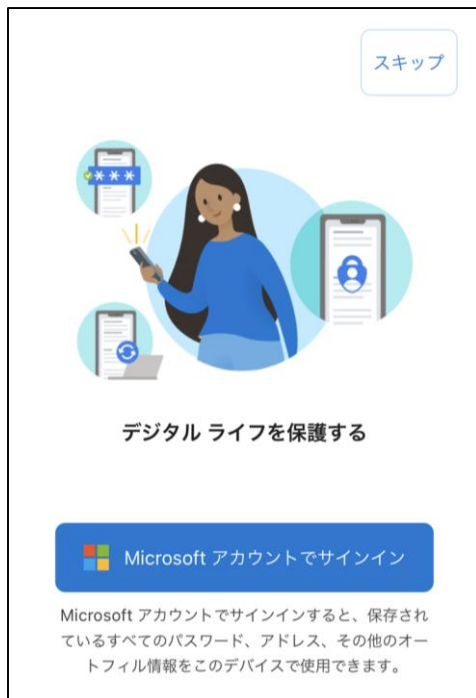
スキップ

***

デジタル ライフを保護する

Microsoft アカウントでサインイン

Microsoft アカウントでサインインすると、保存されているすべてのパスワード、アドレス、その他のオートフィル情報をこのデバイスで使用できます。